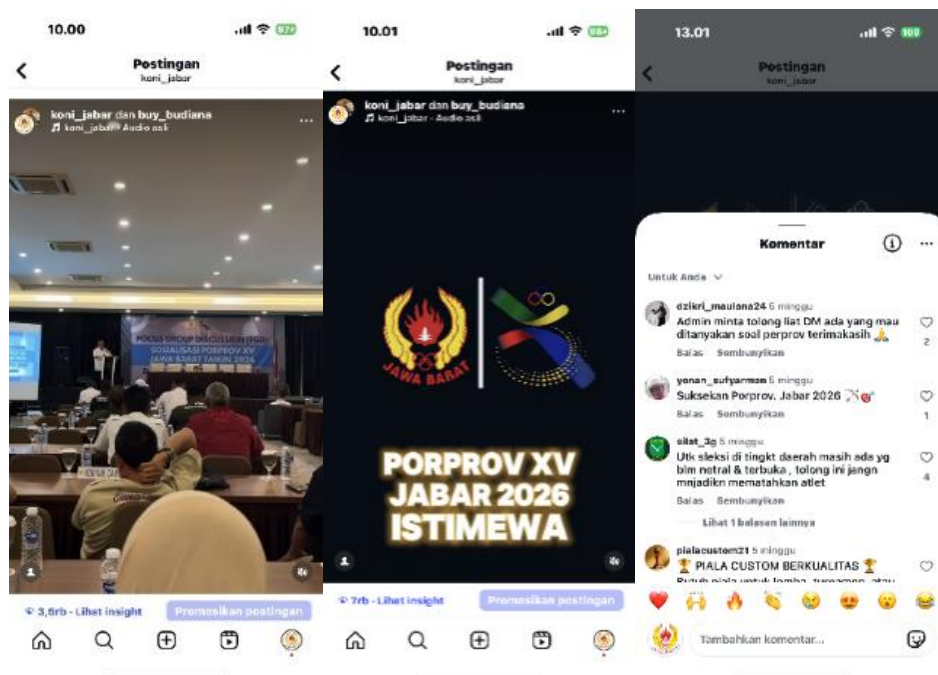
10.00

Postingan
koni_jabar

koni_jabar dan buy_budiana
koni_jabar · Audio asli

FOKUS GROUP DISCUSSION (FGD)
SOSIALISASI PORPROV XV
JAWA BARAT TAHUN 2026

3,5rb · Lihat insight
Promosikan postingan

10.01

Postingan
koni_jabar

koni_jabar dan buy_budiana
koni_jabar · Audio asli

JAWA BARAT

PORPROV XV
JABAR 2026
ISTIMEWA

7rb · Lihat insight
Promosikan postingan

13.01

Postingan
koni_jabar

Komentar

Untuk Anda

dzikri_maulana24 5 minggu
Admin minta tolong liat DM ada yang mau ditanyakan soal perprov terimakasih 🙏
Balas Sembunyikan
2

yonan_sufyarman 5 minggu
Suksekan Porprov. Jabar 2026
Balas Sembunyikan
1

silat_3g 5 minggu
Utk sleksi di tingkt daerah masih ada yg blm netral & terbuka , tolong ini jangn mnjadikn mematahkan atlet
Balas Sembunyikan
4
Lihat 1 balasan lainnya

pialacustom21 5 minggu
🏆 PIALA CUSTOM BERKUALITAS 🏆
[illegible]

Tambahkan komentar...